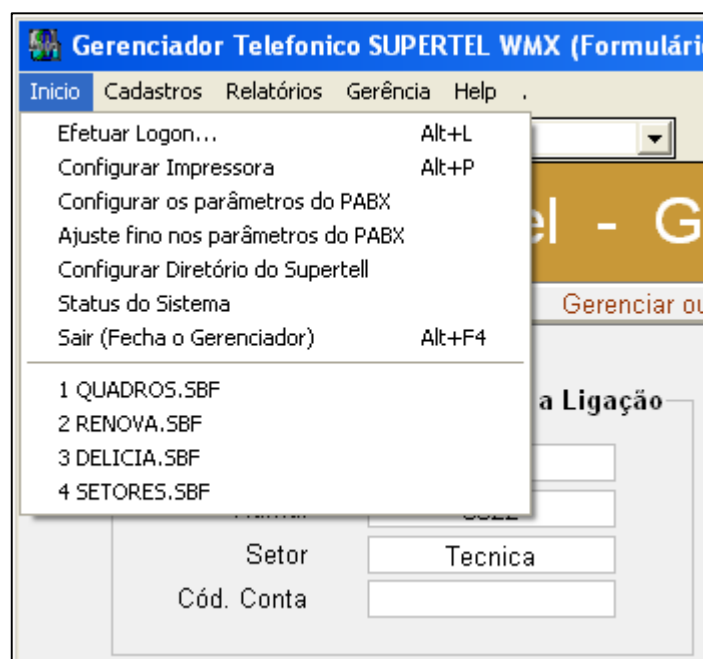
Gerenciador Telefonico SUPERTEL WMX (Formulári

Inicio Cadastros Relatórios Gerência Help .

Efetuar Logon... Alt+L
Configurar Impressora Alt+P
Configurar os parâmetros do PABX
Ajuste fino nos parâmetros do PABX
Configurar Diretório do Supertell
Status do Sistema
Sair (Fecha o Gerenciador) Alt+F4

1 QUADROS.SBF
2 RENOVA.SBF
3 DELICIA.SBF
4 SETORES.SBF

el - G

Gerenciar ou

a Ligação

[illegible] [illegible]

Setor Tecnica

Cód. Conta